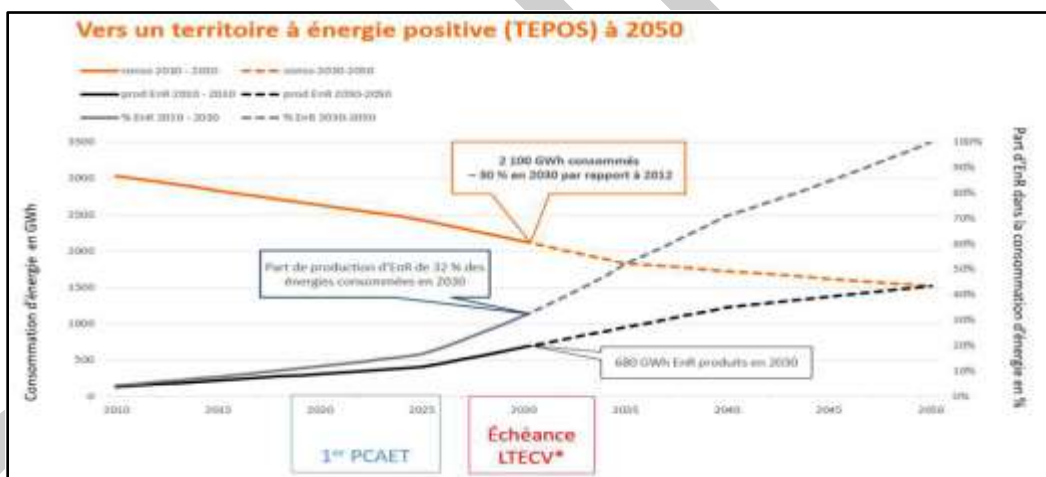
Vers un territoire à énergie positive (TEPOS) à 2050

conso 2010 - 2030
conso 2030-2050
prod EnR 2010 - 2030
prod EnR 2030-2050
% EnR 2010 - 2030
% EnR 2030-2050

Consommation d'énergie en GWh

3500
3000
2500
2000
1500
1000
500
0

2010
2015
2020
2025
2030
2035
2040
2045
2050

Part d'EnR dans la consommation d'énergie en %

100%
90%
80%
70%
60%
50%
40%
30%
20%
10%
0%

2 100 GWh consommés
– 30 % en 2030 par rapport à 2012

Part de production d'EnR de 32 % des énergies consommées en 2030

680 GWh EnR produits en 2030

1$^{er}$ PCAET

Échéance LTECV*